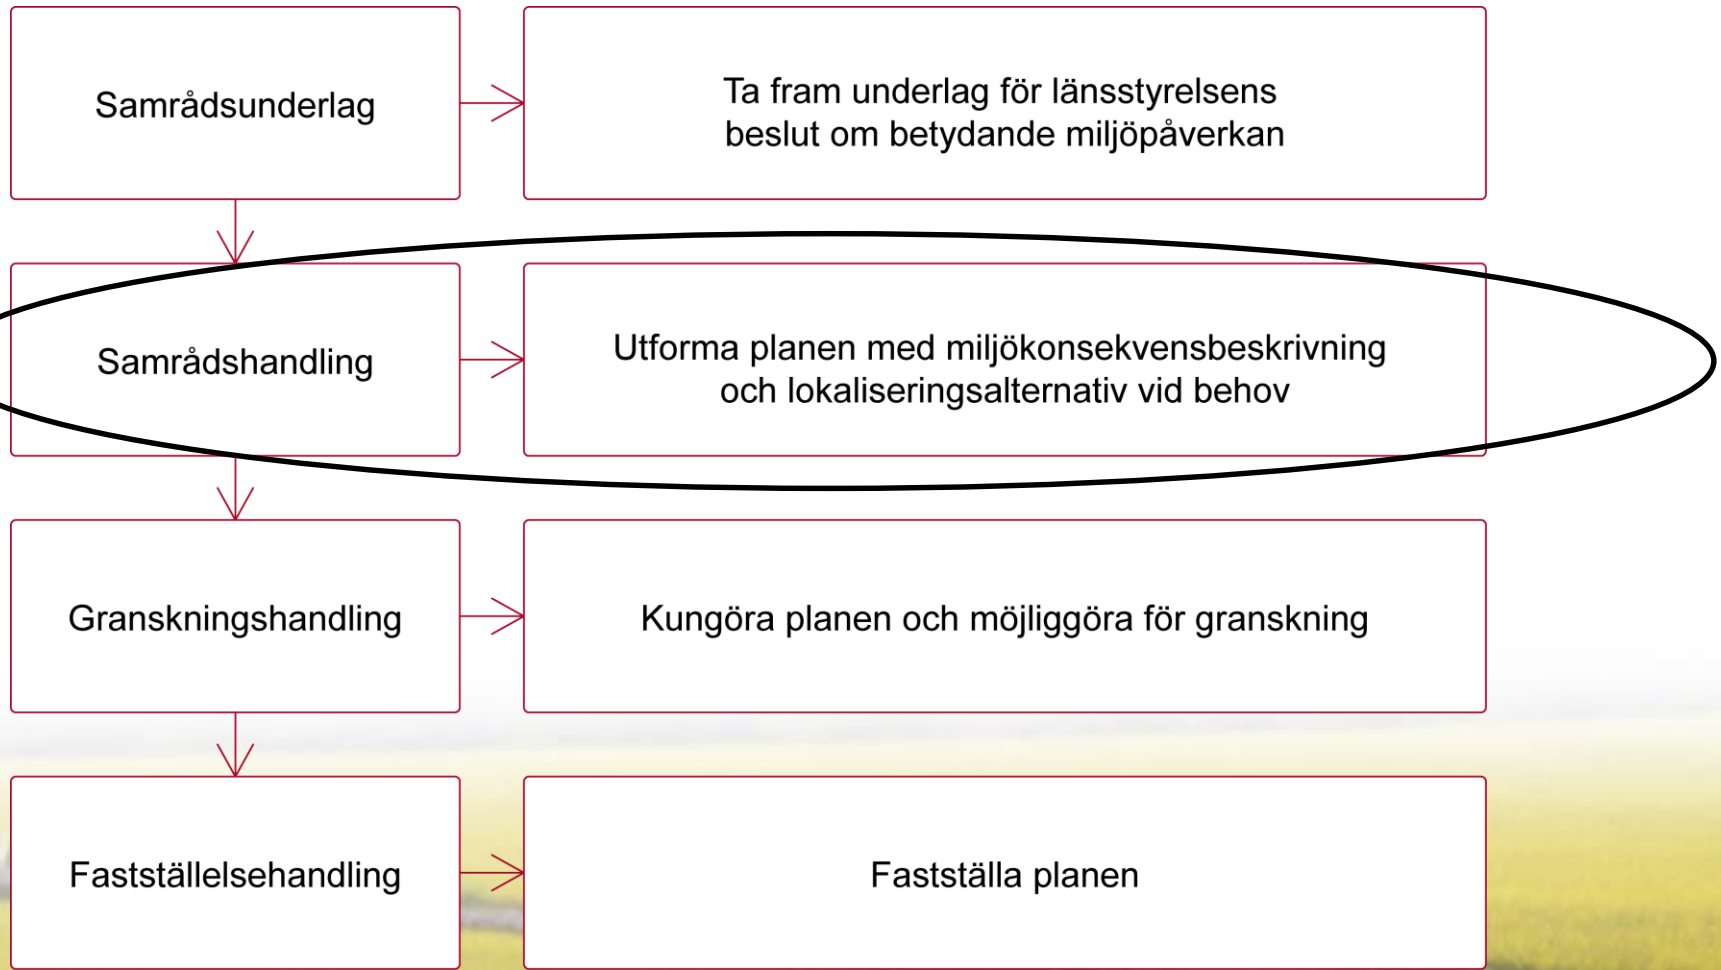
Samrådsunderlag

Ta fram underlag för länsstyrelsens beslut om betydande miljöpåverkan

Samrådshandling

Utforma planen med miljökonsekvensbeskrivning och lokaliseringsalternativ vid behov

Granskningshandling

Kungöra planen och möjliggöra för granskning

Fastställelsehandling

Fastställa planen